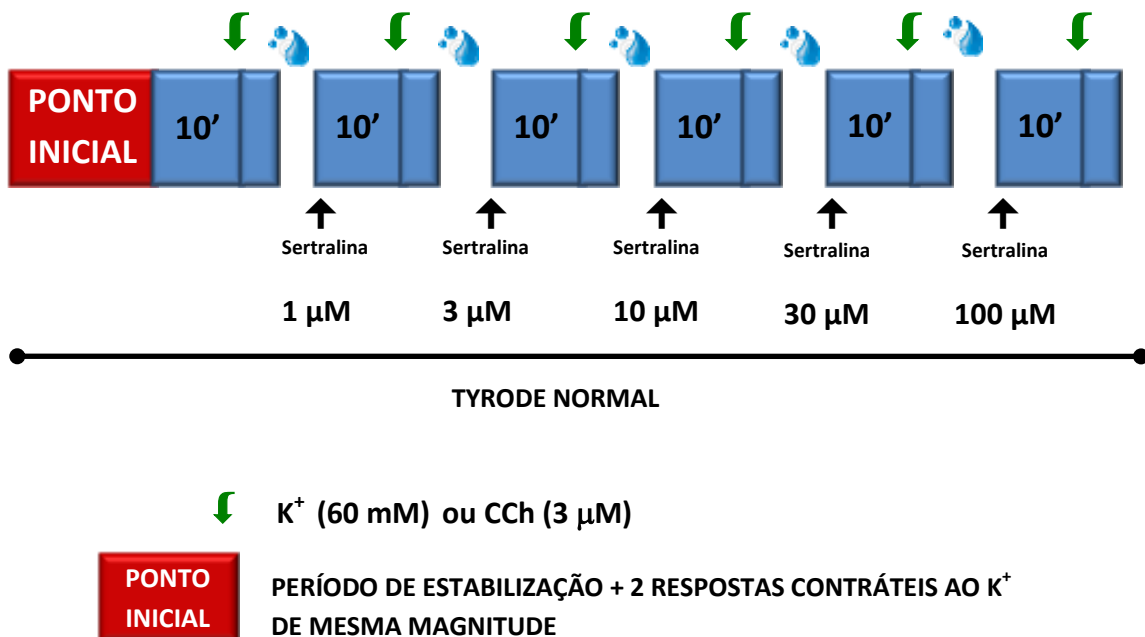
PONTO INICIAL

10′

10′

10′

10′

10′

10′

Sertralina

Sertralina

Sertralina

Sertralina

Sertralina

1 μM

3 μM

10 μM

30 μM

100 μM

TYRODE NORMAL

$K^+$ (60 mM) ou CCh (3 μM)

PONTO INICIAL

PERÍODO DE ESTABILIZAÇÃO + 2 RESPOSTAS CONTRÁTEIS AO $K^+$ DE MESMA MAGNITUDE